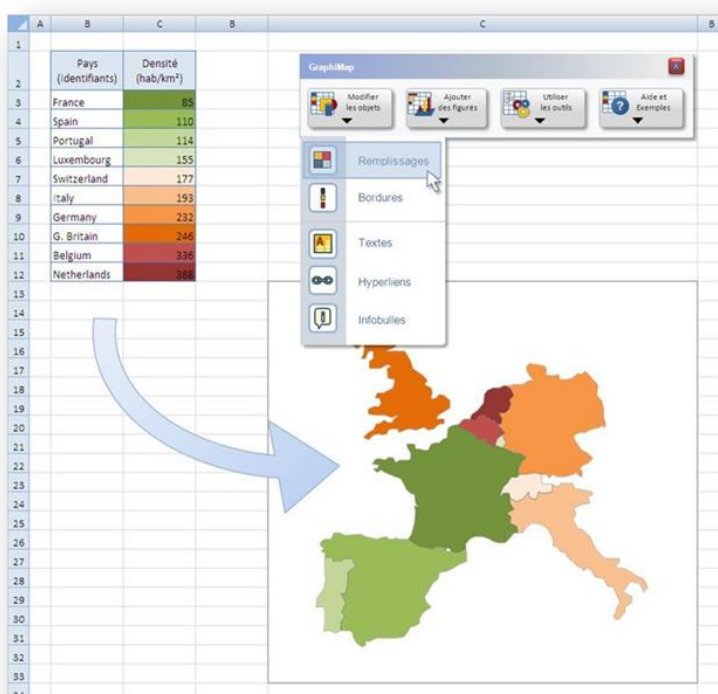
| A | B | C | B | C | B |
|---|---|---|---|---|---|

| | Pays (Identifiants) | Densité (hab/km²) |
|---|---|---|
| 3 | France | 85 |
| 4 | Spain | 110 |
| 5 | Portugal | 114 |
| 6 | Luxembourg | 155 |
| 7 | Switzerland | 177 |
| 8 | Italy | 193 |
| 9 | Germany | 232 |
| 10 | G. Britain | 246 |
| 11 | Belgium | 336 |
| 12 | Netherlands | 388 |

1 2 3 4 5 6 7 8 9 10 11 12 13 14 15 16 17 18 19 20 21 22 23 24 25 26 27 28 29 30 31 32 33

GraphiMap

Modifier les objets

Ajouter des figures

Utiliser les outils

Aide et Exemples

Remplissages

Bordures

Textes

Hyperliens

Infobulles